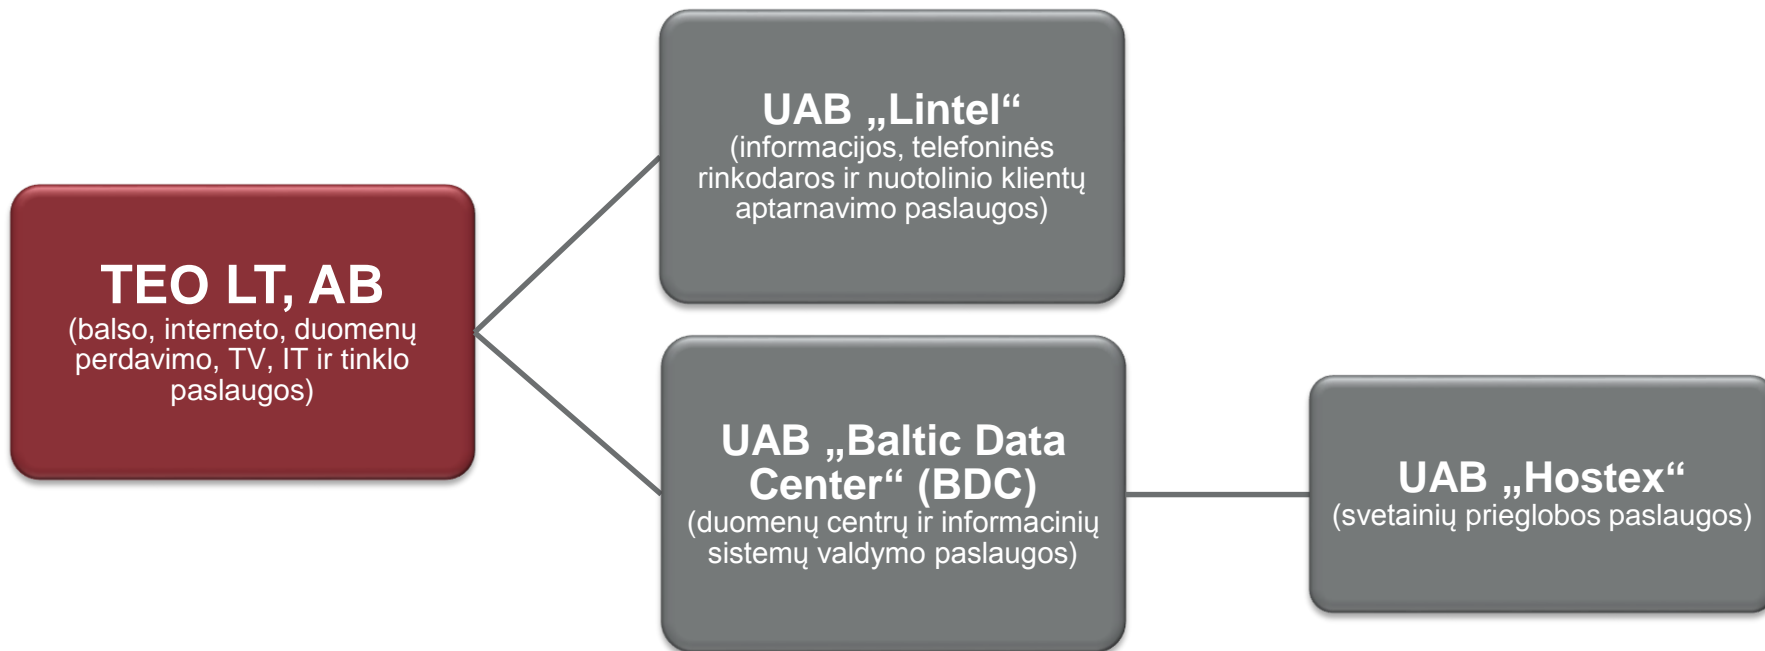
TEO LT, AB
(balso, interneto, duomenų perdavimo, TV, IT ir tinklo paslaugos)

UAB „Lintel“
(informacijos, telefoninės rinkodaros ir nuotolinio klientų aptarnavimo paslaugos)

UAB „Baltic Data Center“ (BDC)
(duomenų centrų ir informacinių sistemų valdymo paslaugos)

UAB „Hostex“
(svetainių prieglobos paslaugos)